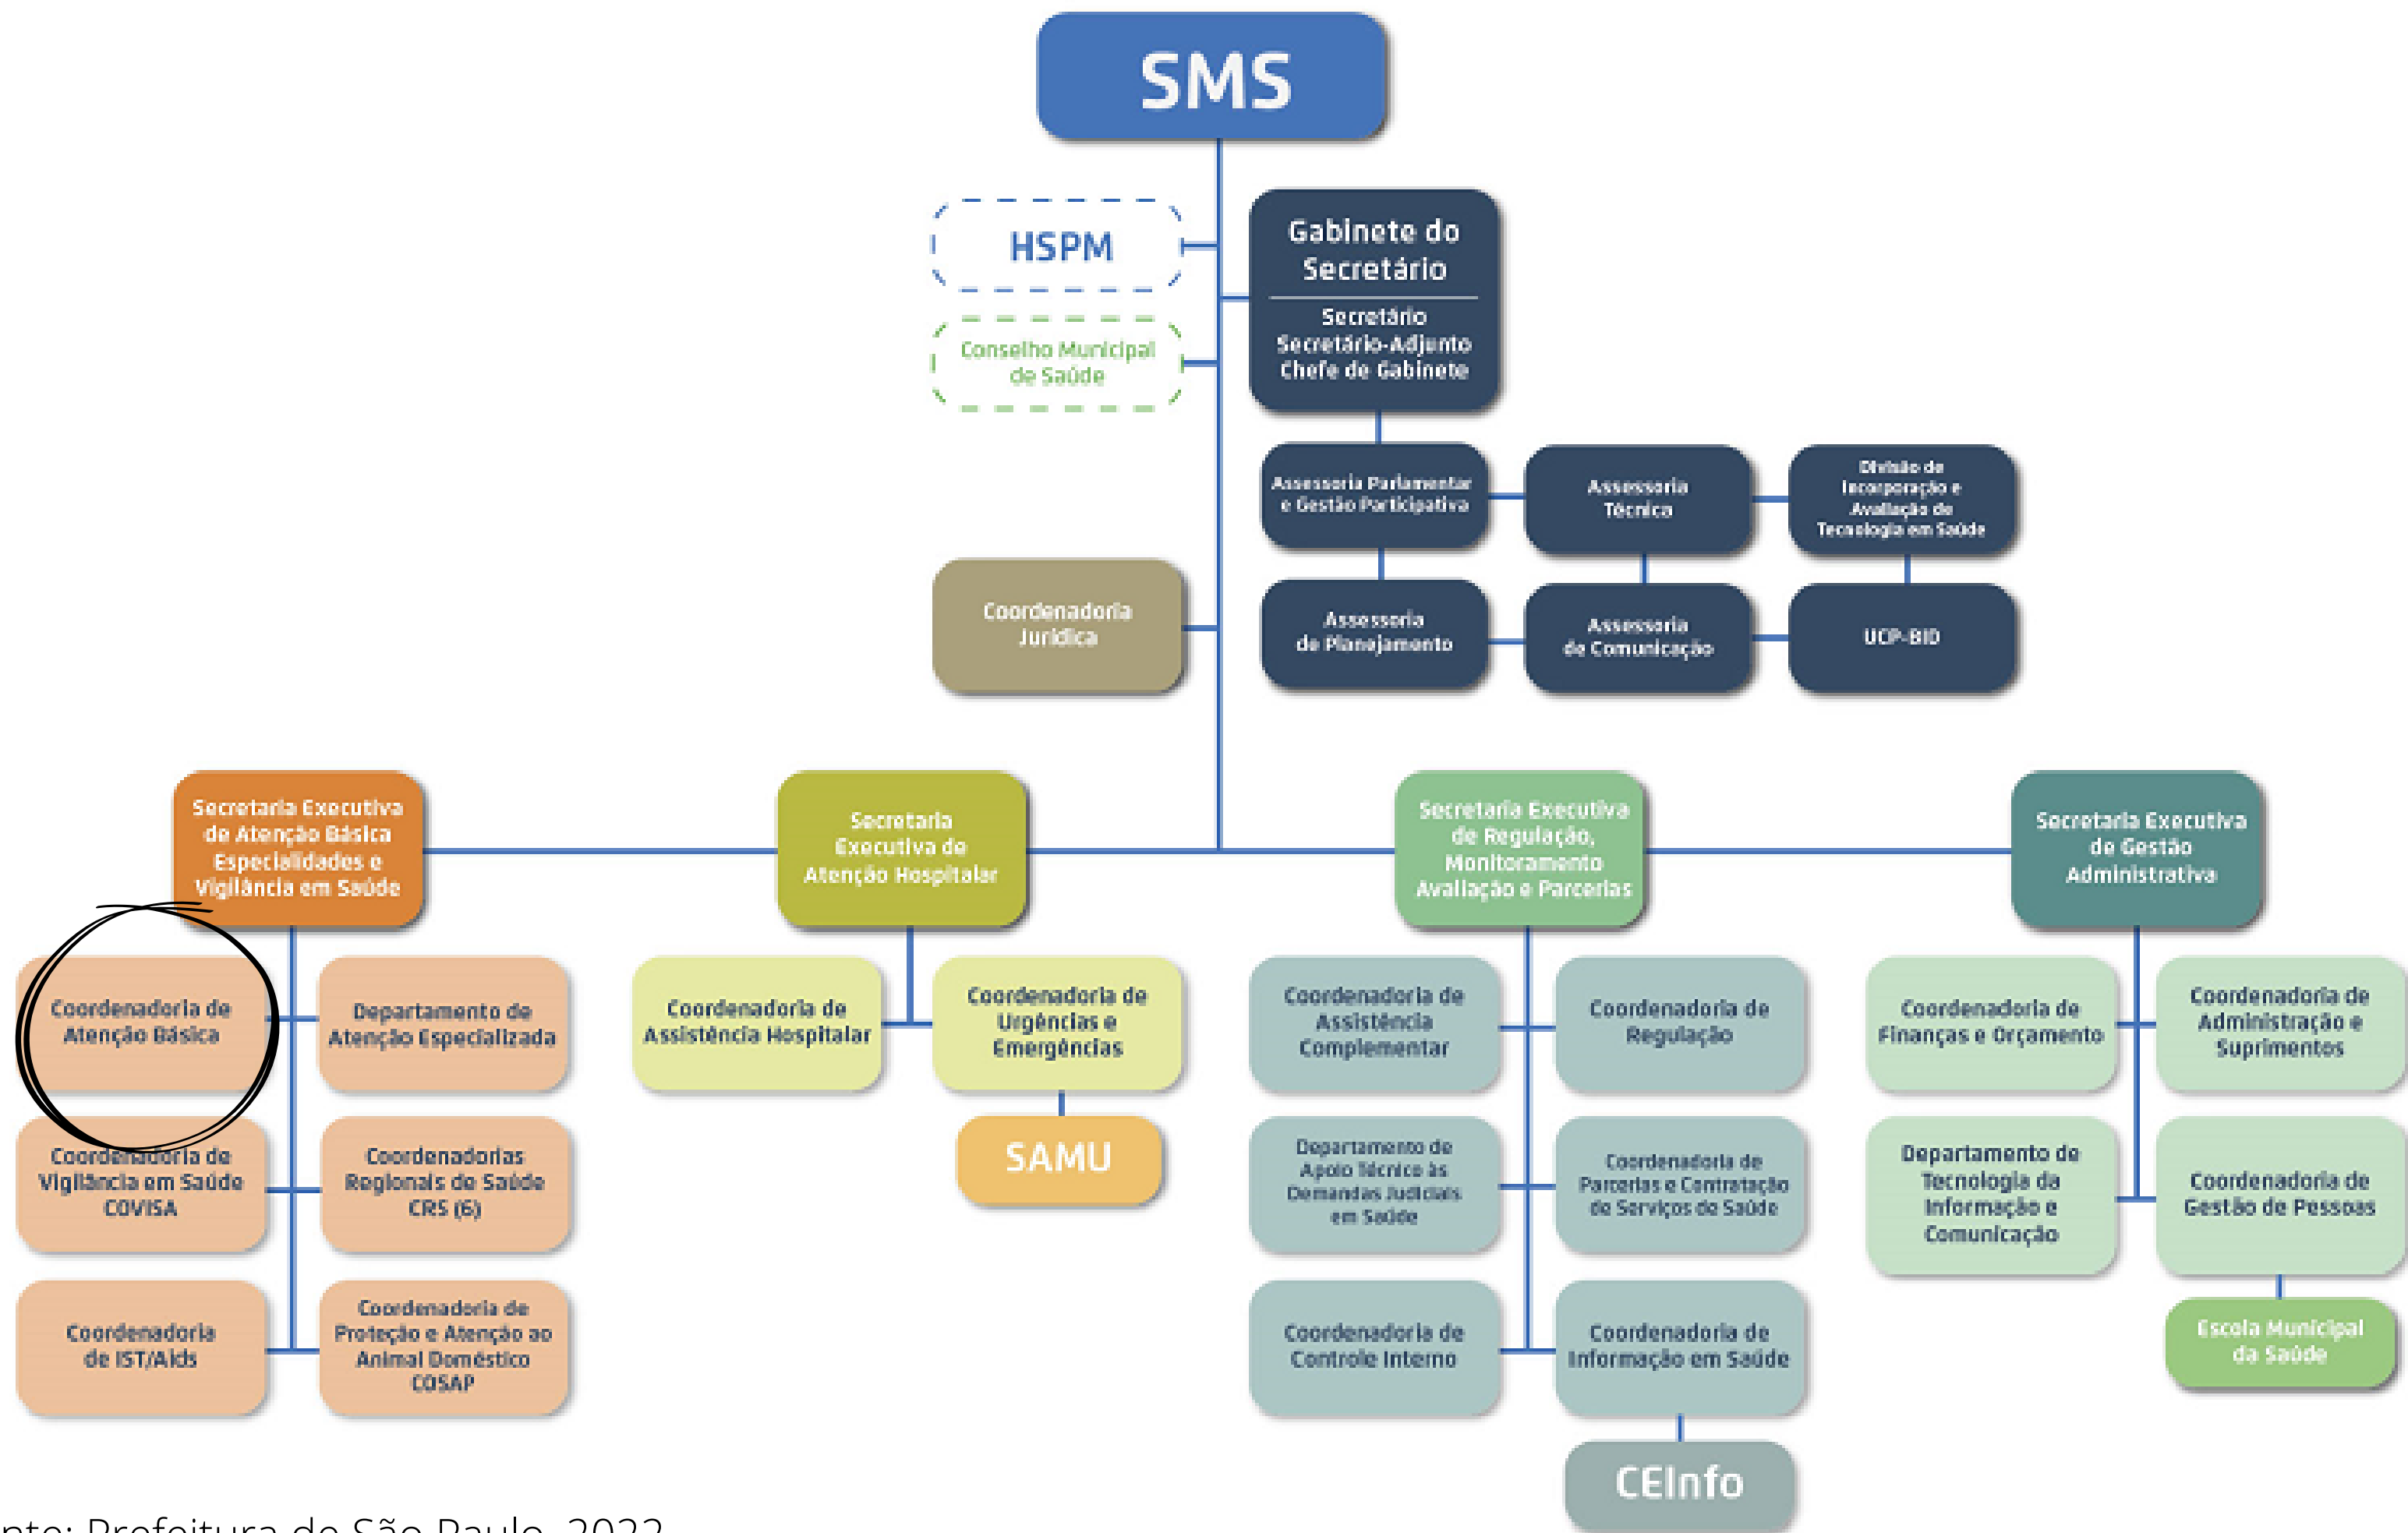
SMS

HSPM

Conselho Municipal de Saúde

Gabinete do Secretário

Secretário
Secretário-Adjunto
Chefe de Gabinete

Assessoria Parlamentar e Gestão Participativa

Assessoria Técnica

Divisão de Incorporação e Avaliação de Tecnologia em Saúde

Coordenadoria Jurídica

Assessoria de Planejamento

Assessoria de Comunicação

UCP-BID

Secretaria Executiva de Atenção Básica Especialidades e Vigilância em Saúde

Secretaria Executiva de Atenção Hospitalar

Secretaria Executiva de Regulação, Monitoramento Avaliação e Parcerias

Secretaria Executiva de Gestão Administrativa

Coordenadoria de Atenção Básica

Departamento de Atenção Especializada

Coordenadoria de Vigilância em Saúde COVISA

Coordenadorias Regionais de Saúde CRS (6)

Coordenadoria de IST/Aids

Coordenadoria de Proteção e Atenção ao Animal Doméstico COSAP

Coordenadoria de Assistência Hospitalar

Coordenadoria de Urgências e Emergências

SAMU

Coordenadoria de Assistência Complementar

Coordenadoria de Regulação

Departamento de Apoio Técnico às Demandas Judiciais em Saúde

Coordenadoria de Parcerias e Contratação de Serviços de Saúde

Coordenadoria de Controle Interno

Coordenadoria de Informação em Saúde

CEInfo

Coordenadoria de Finanças e Orçamento

Coordenadoria de Administração e Suprimentos

Departamento de Tecnologia da Informação e Comunicação

Coordenadoria de Gestão de Pessoas

Escola Municipal da Saúde

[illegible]nte: Prefeitura de São Paulo, 2022